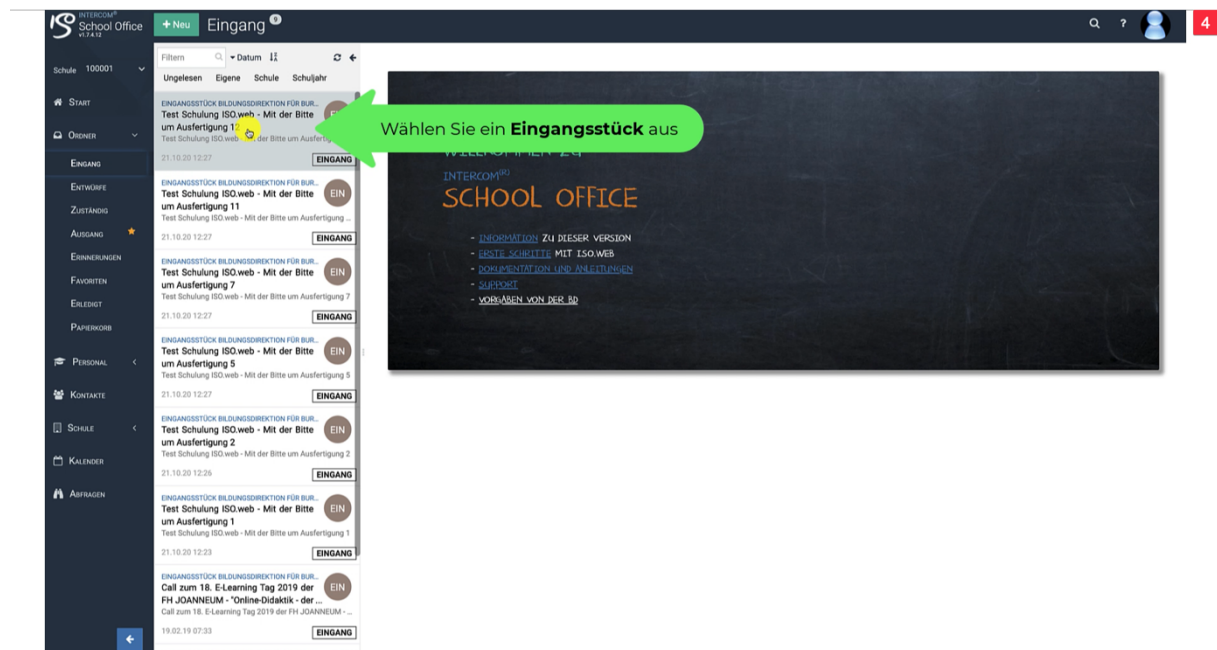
INTERCOM® School Office v1.7.4.12

+ Neu

Eingang 9

4

Schule 100001

Start

Ordner

Eingang

Entwürfe

Zuständig

Ausgang

Erinnerungen

Favoriten

Erledigt

Papierkorb

Personal

Kontakte

Schule

Kalender

Abfragen

Filtern

Datum

Ungelesen Eigene Schule Schuljahr

EINGANGSSTÜCK BILDUNGSDIREKTION FÜR BUR...
Test Schulung ISO.web - Mit der Bitte um Ausfertigung 1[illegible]
Test Schulung ISO.web - Mit der Bitte um Ausfertigung
21.10.20 12:27
EINGANG

EINGANGSSTÜCK BILDUNGSDIREKTION FÜR BUR...
Test Schulung ISO.web - Mit der Bitte um Ausfertigung 11
Test Schulung ISO.web - Mit der Bitte um Ausfertigung
EIN
21.10.20 12:27
EINGANG

EINGANGSSTÜCK BILDUNGSDIREKTION FÜR BUR...
Test Schulung ISO.web - Mit der Bitte um Ausfertigung 7
Test Schulung ISO.web - Mit der Bitte um Ausfertigung 7
EIN
21.10.20 12:27
EINGANG

EINGANGSSTÜCK BILDUNGSDIREKTION FÜR BUR...
Test Schulung ISO.web - Mit der Bitte um Ausfertigung 5
Test Schulung ISO.web - Mit der Bitte um Ausfertigung 5
EIN
21.10.20 12:27
EINGANG

EINGANGSSTÜCK BILDUNGSDIREKTION FÜR BUR...
Test Schulung ISO.web - Mit der Bitte um Ausfertigung 2
Test Schulung ISO.web - Mit der Bitte um Ausfertigung 2
EIN
21.10.20 12:26
EINGANG

EINGANGSSTÜCK BILDUNGSDIREKTION FÜR BUR...
Test Schulung ISO.web - Mit der Bitte um Ausfertigung 1
Test Schulung ISO.web - Mit der Bitte um Ausfertigung 1
EIN
21.10.20 12:23
EINGANG

EINGANGSSTÜCK BILDUNGSDIREKTION FÜR BUR...
Call zum 18. E-Learning Tag 2019 der FH JOANNEUM - "Online-Didaktik - der ...
Call zum 18. E-Learning Tag 2019 der FH JOANNEUM - ...
EIN
19.02.19 07:33
EINGANG

Wählen Sie ein **Eingangsstück** aus

WILLKOMMEN ZU
INTERCOM®
SCHOOL OFFICE

- INFORMATION ZU DIESER VERSION
- ERSTE SCHRITTE MIT ISO.WEB
- DOKUMENTATION UND ANLEITUNGEN
- SUPPORT
- VORGABEN VON DER BD